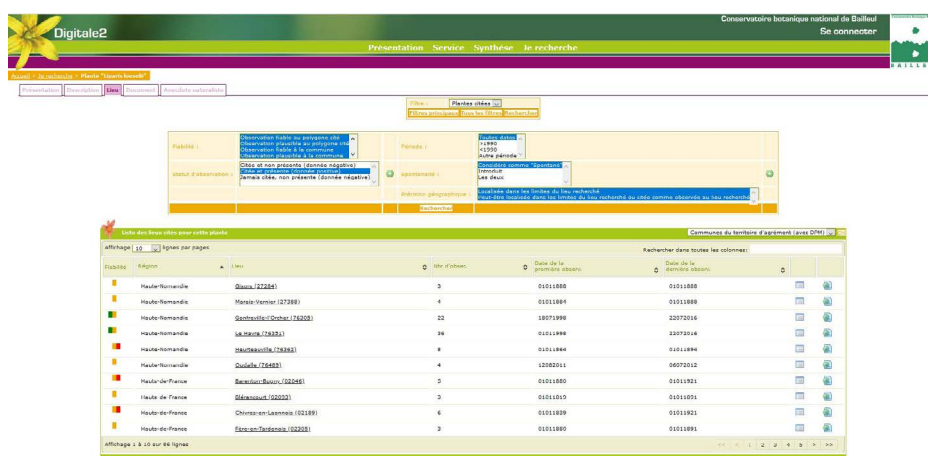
Digitale2

Conservatoire botanique national de Bailleul

Se connecter

Présentation Service Synthèse Je recherche

BAILLEUL

Accueil > Je recherche > Plante "Linaria loeselii"

Présentation Description Lieu Document Anecdote naturaliste

Filtre : Plantes citées

Filtres principaux Tous les filtres Rechercher

Fiabilité :
Observation fiable au polygone cité
Observation plausible au polygone cité
Observation fiable à la commune
Observation plausible à la commune

Période :
Toutes dates
>1990
<1990
Autre période

Statut d'observation :
Citée et non présente (donnée négative)
Citée et présente (donnée positive)
Jamais citée, non présente (donnée négative)

Spontanéité :
Considéré comme "Spontané"
Introduit
Les deux

Précision géographique :
Localisée dans les limites du lieu recherché
Peut-être localisée dans les limites du lieu recherché ou citée comme observée au lieu recherché

Rechercher

Liste des lieux cités pour cette plante

Communes du territoire d'agrément (avec DPM)

Affichage 10 lignes par pages

Rechercher dans toutes les colonnes:

| Fiabilité | Région | Lieu | Nbr d'obser. | Date de la première observ. | Date de la dernière observ. | | |
|---|---|---|---|---|---|---|---|
| | Haute-Normandie | Gisors (27284) | 3 | 01011888 | 01011888 | | |
| | Haute-Normandie | Marais-Vernier (27388) | 4 | 01011884 | 01011888 | | |
| | Haute-Normandie | Gonfreville-l'Orcher (76305) | 22 | 18071998 | 22072016 | | |
| | Haute-Normandie | Le Havre (76351) | 36 | 01011998 | 22072016 | | |
| | Haute-Normandie | Hautteauville (76362) | 8 | 01011884 | 01011894 | | |
| | Haute-Normandie | Oudalle (76489) | 4 | 12082011 | 06072012 | | |
| | Hauts-de-France | Barenton-Bugny (02046) | 3 | 01011880 | 01011921 | | |
| | Hauts-de-France | Blérancourt (02093) | 3 | 01011010 | 01011001 | | |
| | Hauts-de-France | Chivres-en-Laonnois (02189) | 6 | 01011839 | 01011921 | | |
| | Hauts-de-France | Fère-en-Tardenois (02305) | 3 | 01011880 | 01011891 | | |

Affichage 1 à 10 sur 86 lignes

<< < 1 2 3 4 5 > >>